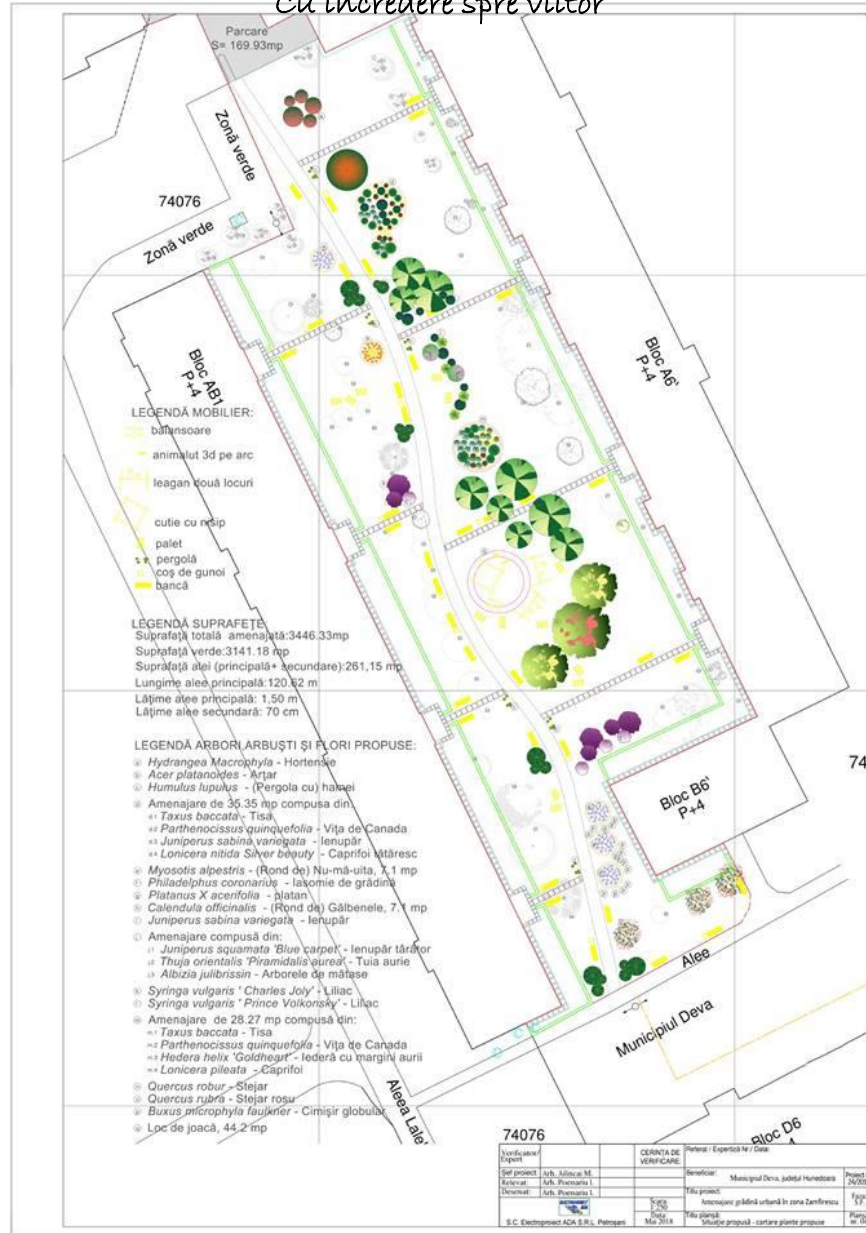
Cu încredere spre viitor

Parcare
S= 169.93mp

Zonă verde

74076

Zonă verde

Bloc AB1
P+4

Bloc A6'
P+4

LEGENDĂ MOBILIER:
balansoare
animalut 3d pe arc
leagan două locuri
cutie cu nisip
palet
pergolă
coş de gunoi
bancă

LEGENDĂ SUPRAFEŢE:
Suprafaţă totală amenajată:3446.33mp
Suprafaţă verde:3141.18 mp
Suprafaţă alei (principală+ secundare):261,15 mp
Lungime alee principală:120.62 m
Lăţime alee principală: 1.50 m
Lăţime alee secundară: 70 cm

LEGENDĂ ARBORI ARBUŞTI ŞI FLORI PROPUSE:
Hydrangea Macrophyla - Hortensie
Acer platanoides - Arţar
Humulus lupulus - (Pergola cu) hamei
Amenajare de 35.35 mp compusa din:
Taxus baccata - Tisa
Parthenocissus quinquefolia - Viţa de Canada
Juniperus sabina variegata - Ienupăr
Lonicera nitida Silver beauty - Caprifoi tătăresc
Myosotis alpestris - (Rond de) Nu-mă-uita, 7,1 mp
Philadelphus coronarius - Iasomie de grădină
Platanus X acerifolia - platan
Calendula officinalis - (Rond de) Gălbenele, 7,1 mp
Juniperus sabina variegata - Ienupăr
Amenajare compusă din:
Juniperus squamata 'Blue carpet' - Ienupăr târâtor
Thuja orientalis 'Piramidalis aurea' - Tuia aurie
Albizia julibrissin - Arborele de mătase
Syringa vulgaris ' Charles Joly' - Liliac
Syringa vulgaris ' Prince Volkonsky' - Liliac
Amenajare de 28.27 mp compusă din:
Taxus baccata - Tisa
Parthenocissus quinquefolia - Viţa de Canada
Hedera helix 'Goldheart' - Iederă cu margini aurii
Lonicera pileata - Caprifoi
Quercus robur - Stejar
Quercus rubra - Stejar rosu
Buxus microphyla faulkner - Cimişir globular
Loc de joacă, 44.2 mp

74

Bloc B6'
P+4

Alee

Municipiul Deva

Aleea Lale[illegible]

74076

Bloc D6

Verificator/ Expert | CERINTA DE VERIFICARE | Referat / Expertiză Nr / Data:
Sef proiect | Arh. Afincai M. | Beneficiar: Municipiul Deva, judeţul Hunedoara | Proiect 24/20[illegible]
Relevat | Arh. Poenariu I.
Desenat | Arh. Poenariu I. | Titlu proiect: Amenajare grădină urbană în zona Zamfirescu | Faza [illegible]
Scara 1:250
Data Mai 2018 | Titlu planşă: Situaţie propusă - cartare plante propuse | Planşa nr. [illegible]
S.C. Electroproiect ADA S.R.L. Petroşani